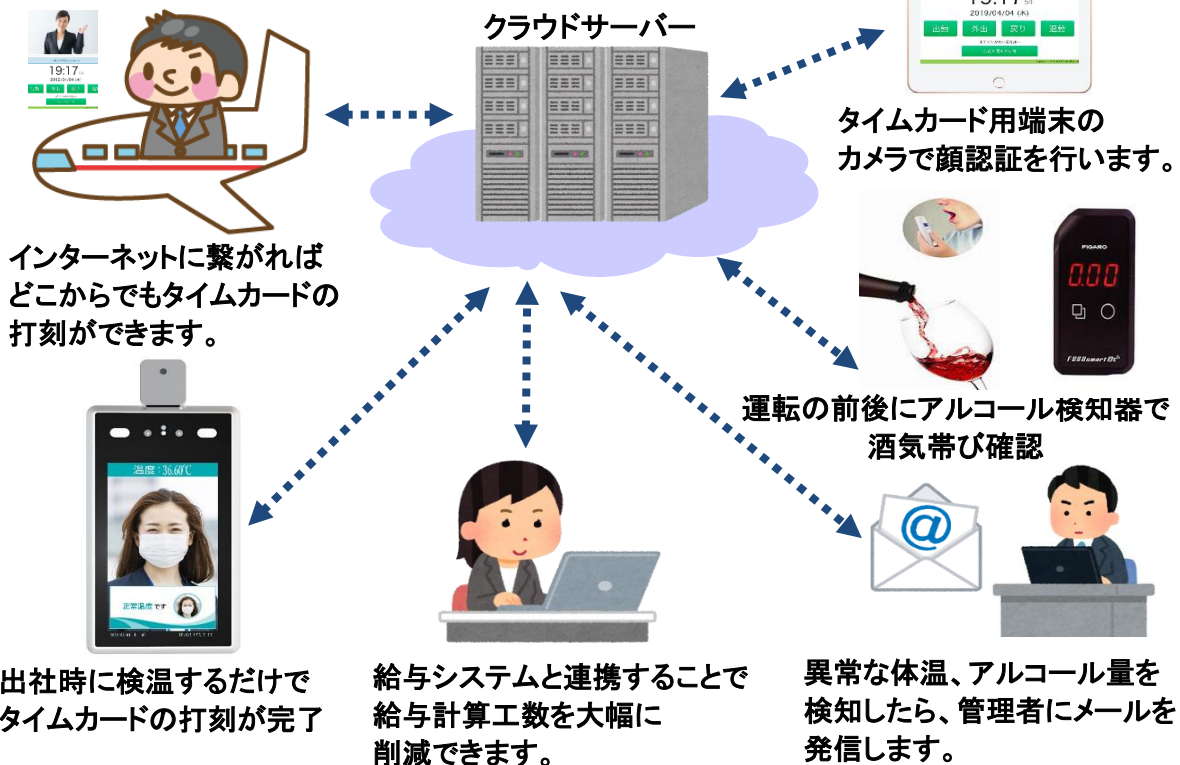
クラウドサーバー

19:17

出勤 外出 戻り 退勤

2019/04/04 (木)

タイムカード用端末のカメラで顔認証を行います。

インターネットに繋がればどこからでもタイムカードの打刻ができます。

FIGARO

0.00

運転の前後にアルコール検知器で酒気帯び確認

温度：36.60℃

正常温度です

出社時に検温するだけでタイムカードの打刻が完了

給与システムと連携することで給与計算工数を大幅に削減できます。

@

異常な体温、アルコール量を検知したら、管理者にメールを発信します。